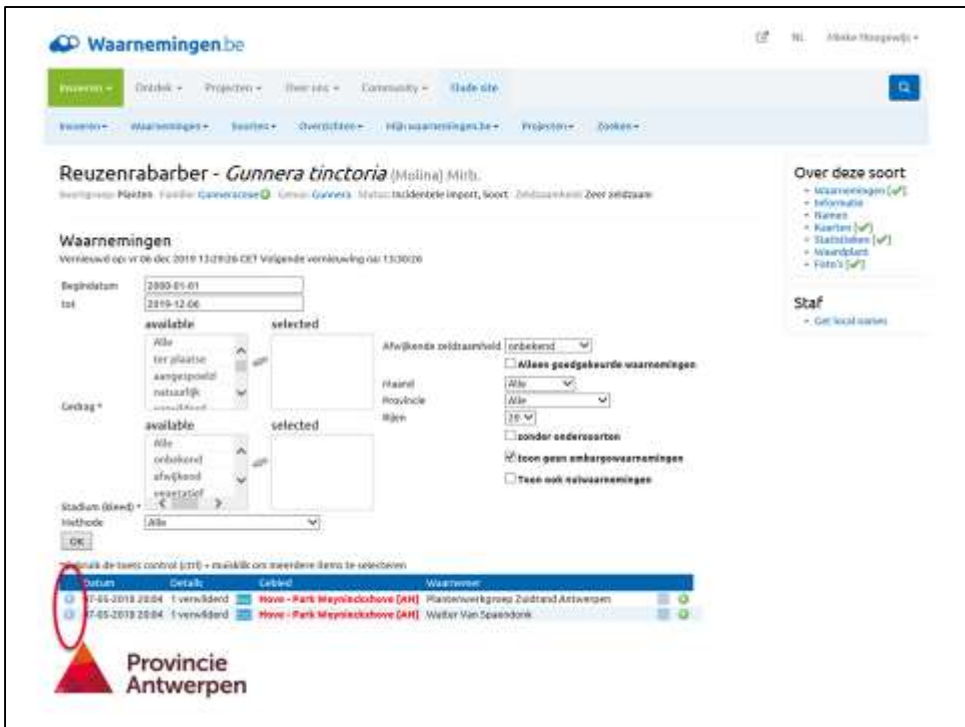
Waarnemingen.be

NL Mieke Hoogewijs

Invoeren Ontdek Projecten Over ons Community Oude site

Invoeren Waarnemingen Soorten Overzichten Mijn waarnemingen.be Projecten Zoeken

Reuzenrabarber - Gunnera tinctoria (Molina) Mirb.

Soortgroep: Planten Familie: Gunneraceae Genus: Gunnera Status: Incidentele import, Soort Zeldzaamheid: Zeer zeldzaam

Over deze soort
- Waarnemingen
- Informatie
- Namen
- Kaarten
- Statistieken
- Waardplant
- Foto's

Staf
- Get local names

Waarnemingen
Vernieuwd op vr 06 dec 2019 13:29:26 CET Volgende vernieuwing na: 13:30:26

Begindatum 2000-01-01
tot 2019-12-06

available selected
Alle
ter plaatse
aangespoeld
natuurlijk

Gedrag *

available selected
Alle
onbekend
afwijkend
vegetatief

Afwijkende zeldzaamheid onbekend
Alleen goedgekeurde waarnemingen
Maand Alle
Provincie Alle
Rijen 25
zonder ondersoorten
toon geen embargowaarnemingen
Toon ook nulwaarnemingen

Stadium (kleed) *
Methode Alle
OK

* houd de toets control (ctrl) + muisklik om meerdere items te selecteren

| | Datum | Details | Gebied | Waarnemer |
|---|---|---|---|---|
| | 07-05-2018 20:04 | 1 verwilderd | Hove - Park Meyninckxhove [AH] | Plantenwerkgroep Zuidrand Antwerpen |
| | 07-05-2018 20:04 | 1 verwilderd | Hove - Park Meyninckxhove [AH] | Walter Van Spaendonk |

Provincie Antwerpen